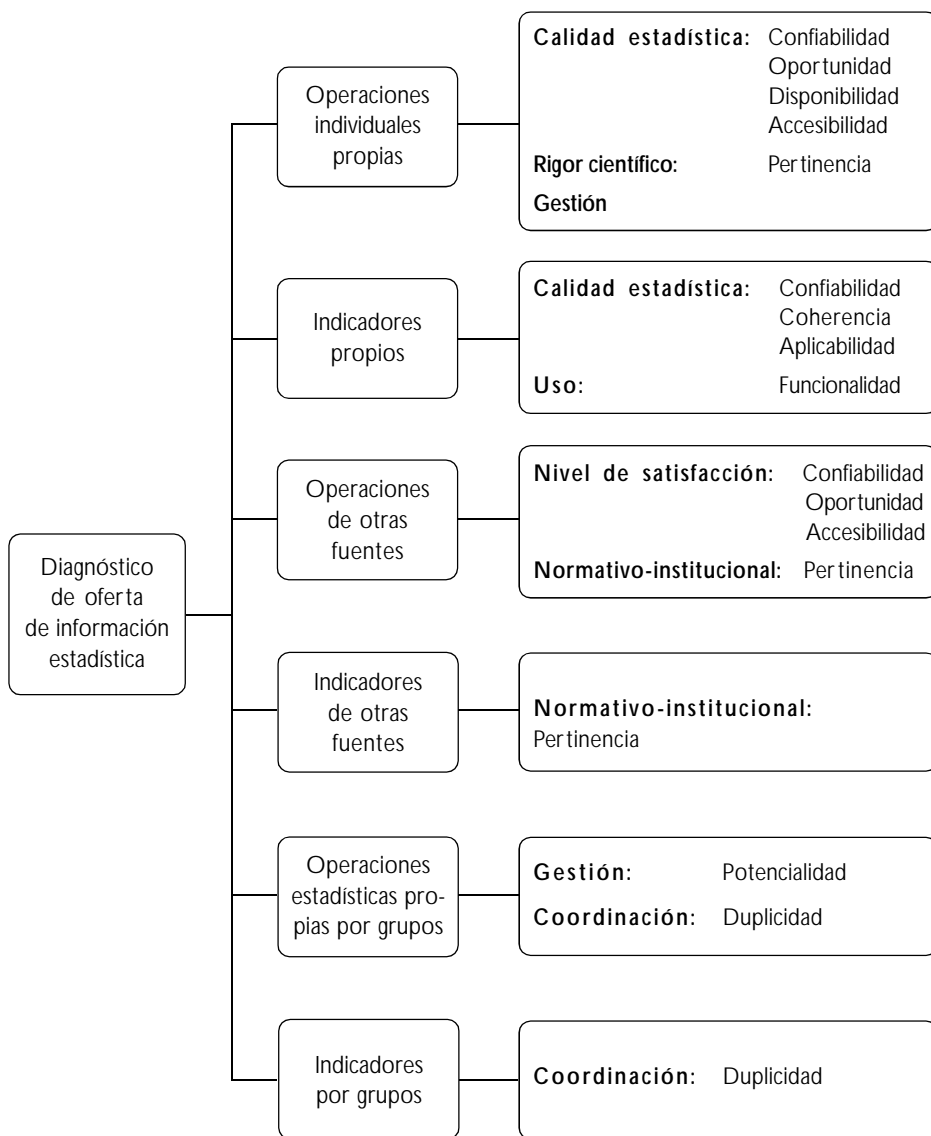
Diagnóstico de oferta de información estadística

Operaciones individuales propias

**Calidad estadística:** Confiabilidad
Oportunidad
Disponibilidad
Accesibilidad
**Rigor científico:** Pertinencia
**Gestión**

Indicadores propios

**Calidad estadística:** Confiabilidad
Coherencia
Aplicabilidad
**Uso:** Funcionalidad

Operaciones de otras fuentes

**Nivel de satisfacción:** Confiabilidad
Oportunidad
Accesibilidad
**Normativo-institucional:** Pertinencia

Indicadores de otras fuentes

**Normativo-institucional:**
Pertinencia

Operaciones estadísticas propias por grupos

**Gestión:** Potencialidad
**Coordinación:** Duplicidad

Indicadores por grupos

**Coordinación:** Duplicidad